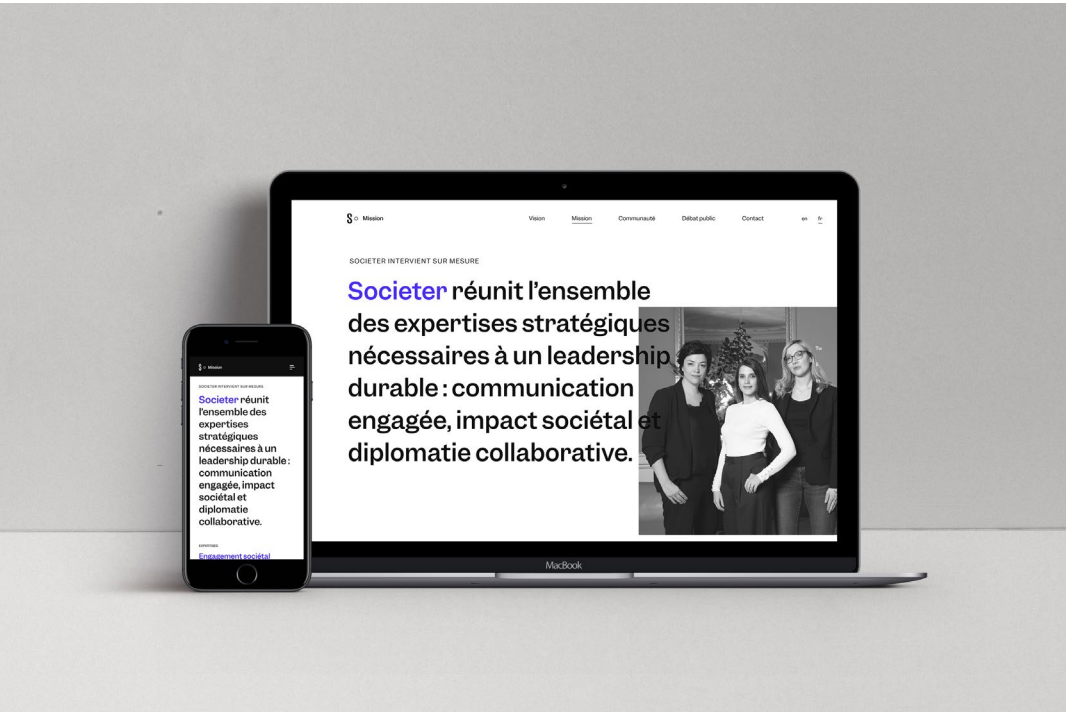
S Mission

Vision Mission Communauté Débat public Contact en fr

SOCIETER INTERVIENT SUR MESURE

Societer réunit l'ensemble des expertises stratégiques nécessaires à un leadership durable : communication engagée, impact sociétal et diplomatie collaborative.

MacBook

S Mission

SOCIETER INTERVIENT SUR MESURE

Societer réunit l'ensemble des expertises stratégiques nécessaires à un leadership durable : communication engagée, impact sociétal et diplomatie collaborative.

EXPERTISES

Engagement sociétal